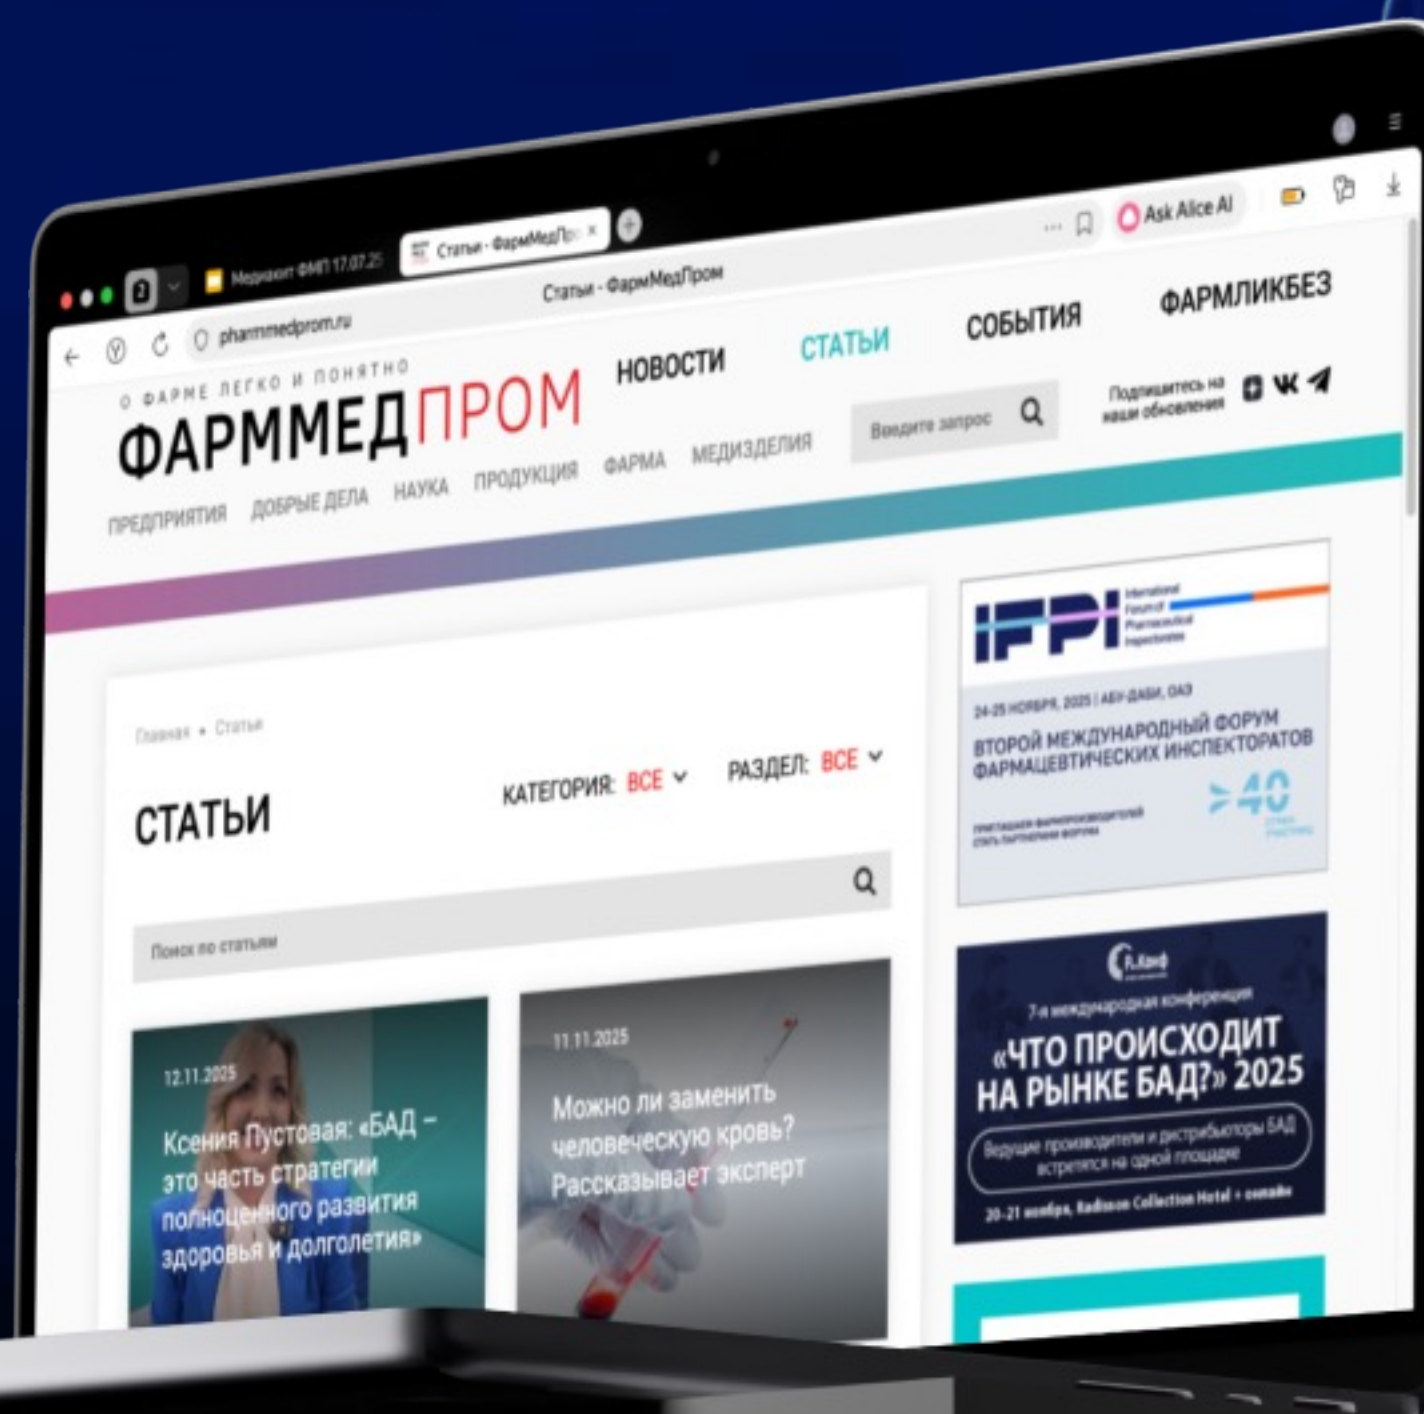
Медиаплан ФМП 17.07.25
Статьи - ФармМедПром
Статьи - ФармМедПром
pharmmedprom.ru
Ask Alice AI

О ФАРМЕ ЛЕГКО И ПОНЯТНО
ФАРММЕДПРОМ
НОВОСТИ СТАТЬИ СОБЫТИЯ ФАРМЛИКБЕЗ
Введите запрос
Подпишитесь на наши обновления
ПРЕДПРИЯТИЯ ДОБРЫЕ ДЕЛА НАУКА ПРОДУКЦИЯ ФАРМА МЕДИЗДЕЛИЯ

Главная • Статьи
СТАТЬИ
КАТЕГОРИЯ: ВСЕ
РАЗДЕЛ: ВСЕ
Поиск по статьям

12.11.2025
Ксения Пустовая: «БАД – это часть стратегии полноценного развития здоровья и долголетия»

11.11.2025
Можно ли заменить человеческую кровь? Рассказывает эксперт

IFPI International Forum of Pharmaceutical Inspectorates
24-25 НОЯБРЯ, 2025 | АБУ-ДАБИ, ОАЭ
ВТОРОЙ МЕЖДУНАРОДНЫЙ ФОРУМ ФАРМАЦЕВТИЧЕСКИХ ИНСПЕКТОРАТОВ
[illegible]
>40

R.Конф
7-я международная конференция
«ЧТО ПРОИСХОДИТ НА РЫНКЕ БАД?» 2025
Ведущие производители и дистрибьюторы БАД встретятся на одной площадке
20-21 ноября, Radisson Collection Hotel + онлайн